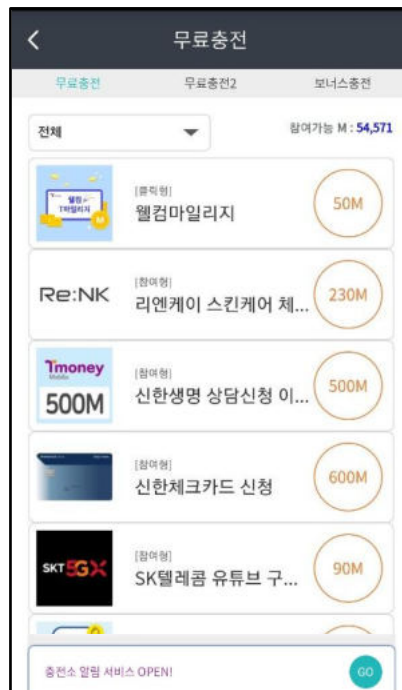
<

무료충전

무료충전 무료충전2 보너스충전

전체

참여가능 M : 54,571

웰컴
1마일리지

[클릭형]
웰컴마일리지

50M

Re:NK

[참여형]
리엔케이 스킨케어 체...

230M

Tmoney
Mobile
500M

[참여형]
신한생명 상담신청 이...

500M

[참여형]
신한체크카드 신청

600M

SKT 5GX

[참여형]
SK텔레콤 유튜브 구...

90M

충전소 알림 서비스 OPEN!

GO